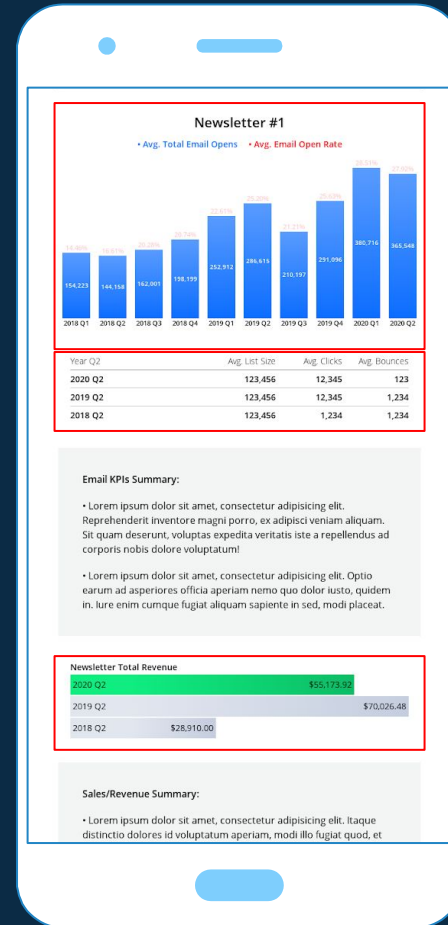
Newsletter #1

• Avg. Total Email Opens • Avg. Email Open Rate

15.80% 15.61% 20.26% 20.74% 22.61% 26.39% 21.21% 25.69% 29.51% 27.95%

154,223 144,158 162,001 198,199 252,912 286,615 210,197 291,096 380,716 365,548

2018 Q1 2018 Q2 2018 Q3 2018 Q4 2019 Q1 2019 Q2 2019 Q3 2019 Q4 2020 Q1 2020 Q2

| Year Q2 | Avg. List Size | Avg. Clicks | Avg. Bounces |
|---|---|---|---|
| 2020 Q2 | 123,456 | 12,345 | 123 |
| 2019 Q2 | 123,456 | 12,345 | 1,234 |
| 2018 Q2 | 123,456 | 1,234 | 1,234 |

Email KPIs Summary:

• Lorem ipsum dolor sit amet, consectetur adipisicing elit. Reprehenderit inventore magni porro, ex adipisci veniam aliquam. Sit quam deserunt, voluptas expedita veritatis iste a repellendus ad corporis nobis dolore voluptatum!

• Lorem ipsum dolor sit amet, consectetur adipisicing elit. Optio earum ad asperiores officia aperiam nemo quo dolor iusto, quidem in. Iure enim cumque fugiat aliquam sapiente in sed, modi placeat.

Newsletter Total Revenue

2020 Q2 $55,173.92
2019 Q2 $70,026.48
2018 Q2 $28,910.00

Sales/Revenue Summary:

• Lorem ipsum dolor sit amet, consectetur adipisicing elit. Itaque distinctio dolores id voluptatum aperiam, modi illo fugiat quod, et